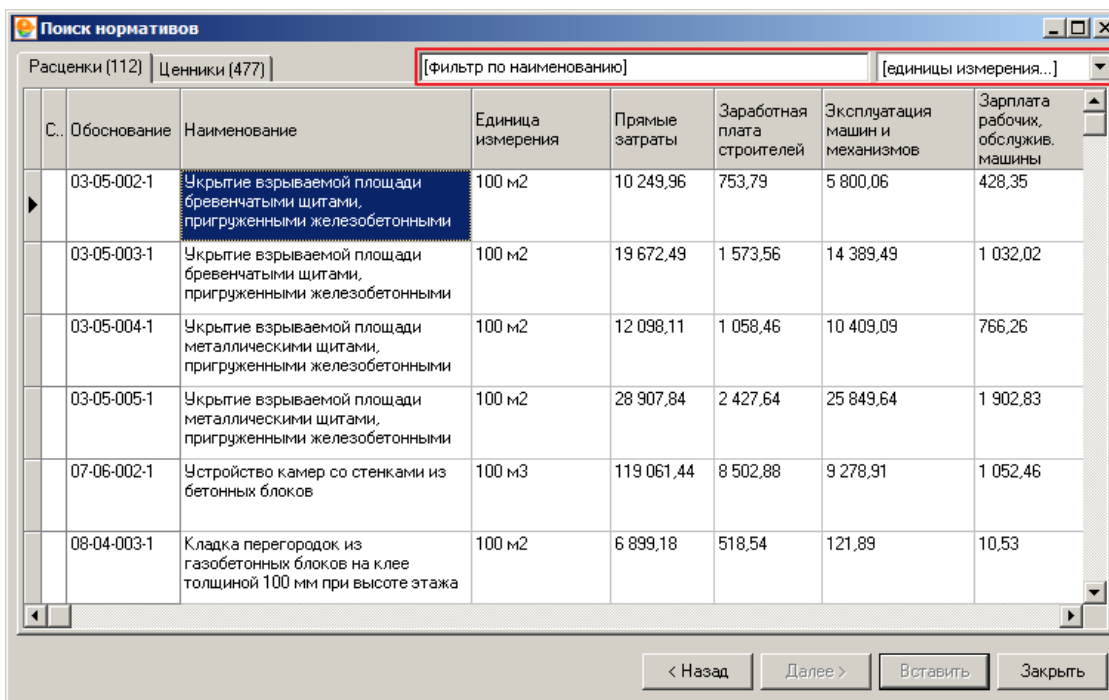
Поиск нормативов

Расценки (112) | Ценники (477)

[фильтр по наименованию]

[единицы измерения...]

| С.. | Обоснование | Наименование | Единица измерения | Прямые затраты | Заработная плата строителей | Эксплуатация машин и механизмов | Зарплата рабочих, обслужив. машины |
|---|---|---|---|---|---|---|---|
| | 03-05-002-1 | Укрытие взрываемой площади бревенчатыми щитами, пригруженными железобетонными | 100 м2 | 10 249,96 | 753,79 | 5 800,06 | 428,35 |
| | 03-05-003-1 | Укрытие взрываемой площади бревенчатыми щитами, пригруженными железобетонными | 100 м2 | 19 672,49 | 1 573,56 | 14 389,49 | 1 032,02 |
| | 03-05-004-1 | Укрытие взрываемой площади металлическими щитами, пригруженными железобетонными | 100 м2 | 12 098,11 | 1 058,46 | 10 409,09 | 766,26 |
| | 03-05-005-1 | Укрытие взрываемой площади металлическими щитами, пригруженными железобетонными | 100 м2 | 28 907,84 | 2 427,64 | 25 849,64 | 1 902,83 |
| | 07-06-002-1 | Устройство камер со стенками из бетонных блоков | 100 м3 | 119 061,44 | 8 502,88 | 9 278,91 | 1 052,46 |
| | 08-04-003-1 | Кладка перегородок из газобетонных блоков на клее толщиной 100 мм при высоте этажа | 100 м2 | 6 899,18 | 518,54 | 121,89 | 10,53 |

< Назад | Далее > | Вставить | Закрыть